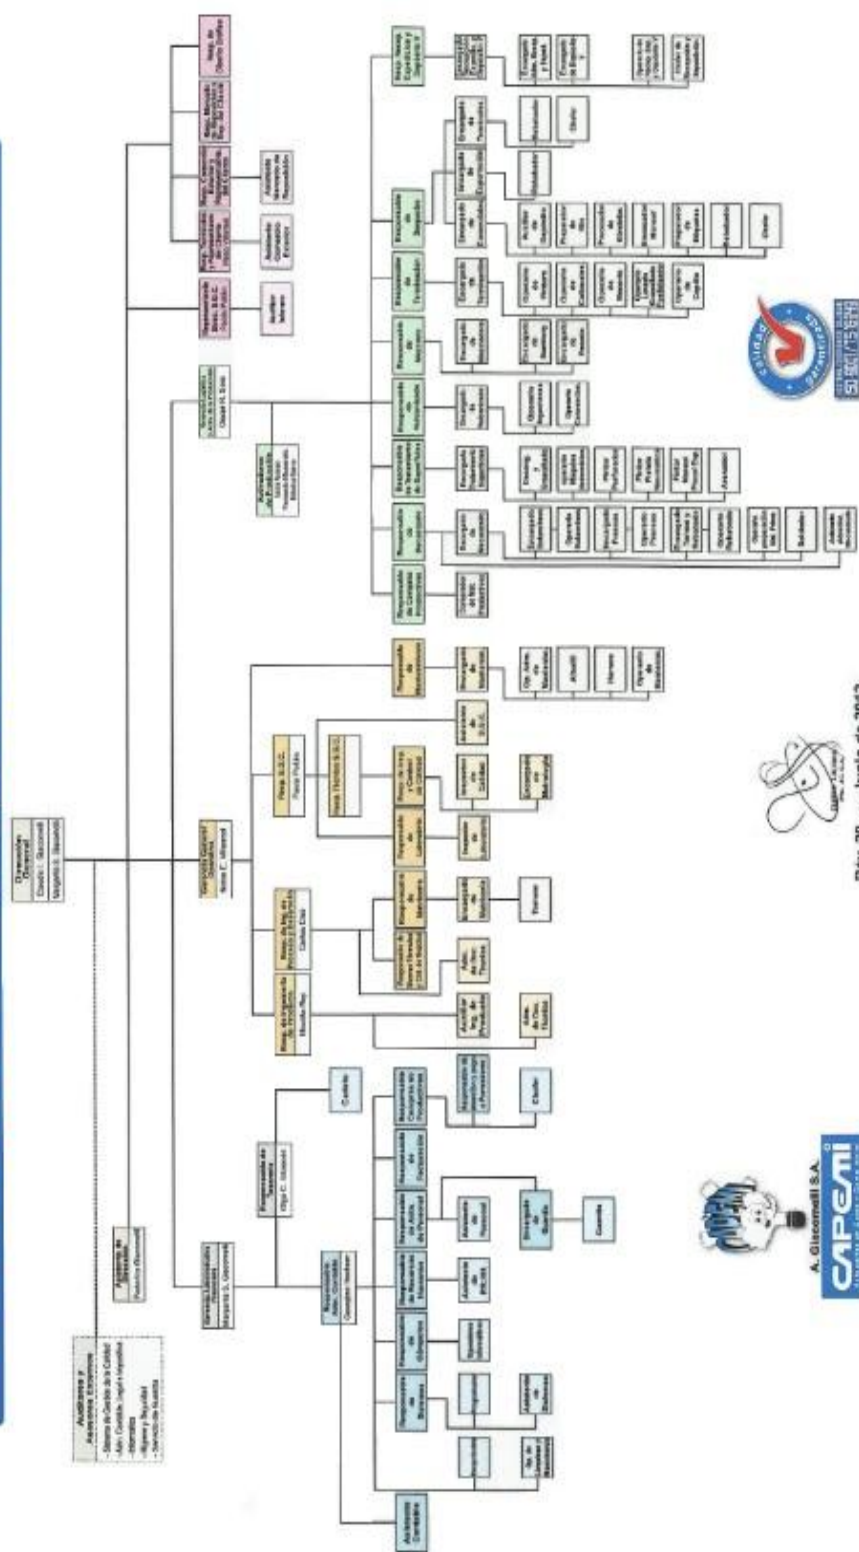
Dirección General
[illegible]

Auditores y Asesores Externos
- Sistema de Gestión de la Calidad
- Adm. Contable, Legal e Impositiva
- Informática
- Higiene y Seguridad
- Servicio de Auditoría

Gerencia Administrativa Financiera
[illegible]

Gerencia General Operativa
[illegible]

Responsable de Tesorería
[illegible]

Responsable Adm. Contable
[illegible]

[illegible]

A. Giacomelli S.A.
CAPEMI

Calidad Garantizada

Pto. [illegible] de junio de 2013